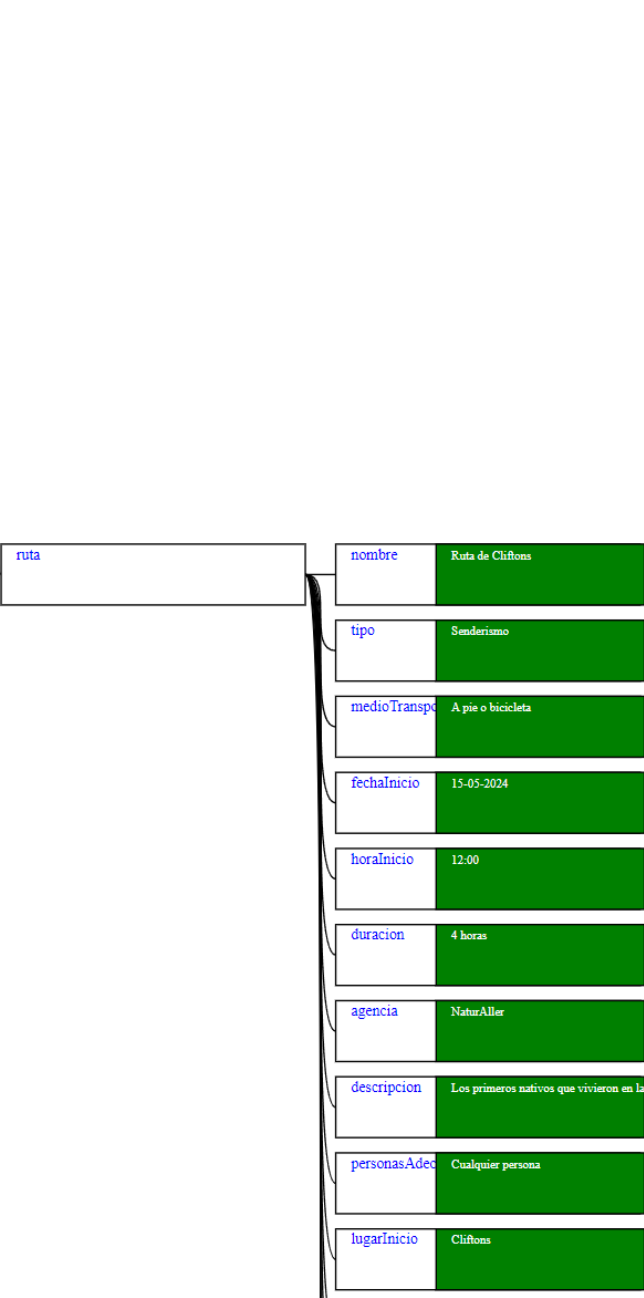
ruta

nombre
Ruta de Cliftons

tipo
Senderismo

medioTranspo
A pie o bicicleta

fechaInicio
15-05-2024

horaInicio
12:00

duracion
4 horas

agencia
NaturAller

descripcion
Los primeros nativos que vivieron en la

personasAdec
Cualquier persona

lugarInicio
Cliftons